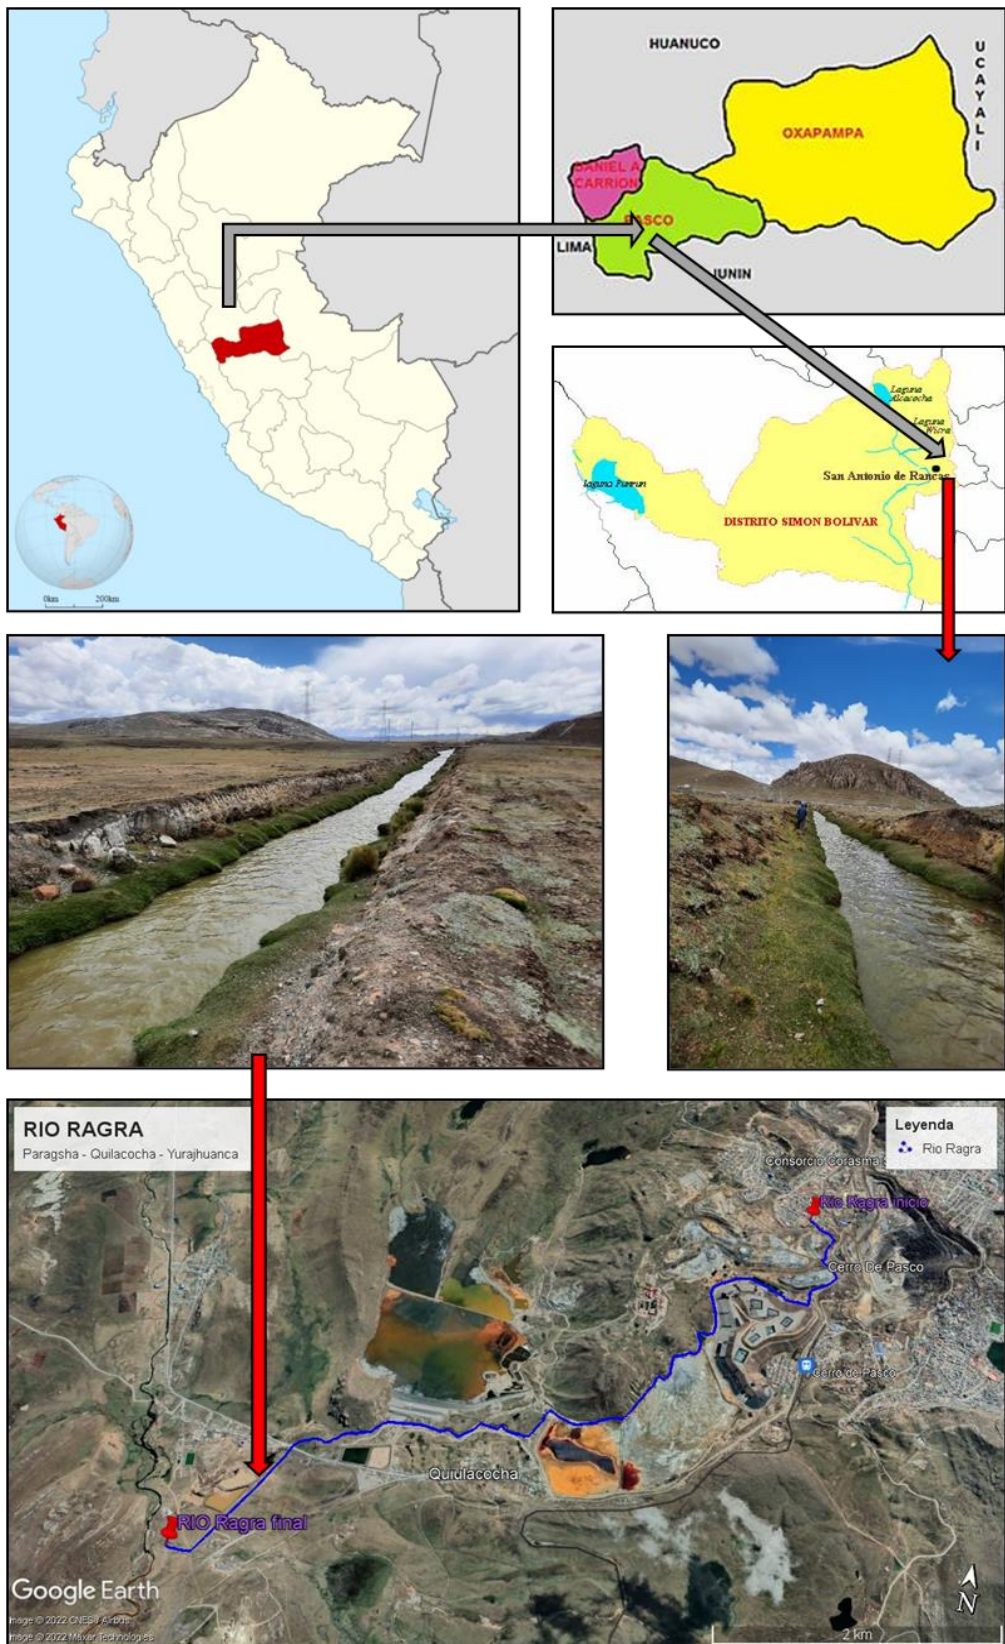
0km 200km

HUANUCO

UCAYALI

OXAPAMPA

DANIEL A. CARRION

PASCO

LIMA

JUNIN

Laguna Alcacocha

Laguna Wicra

Laguna Punrun

San Antonio de Rancas

DISTRITO SIMON BOLIVAR

RIO RAGRA
Paragsha - Quilacocha - Yurajhuanca

Leyenda
Rio Ragra

Consorcio Corasma

Rio Ragra inicio

Cerro De Pasco

Cerro de Pasco

Quiulacocha

RIO Ragra final

Google Earth

Image © 2022 CNES / Airbus
Image © 2022 Maxar Technologies

2 km

N